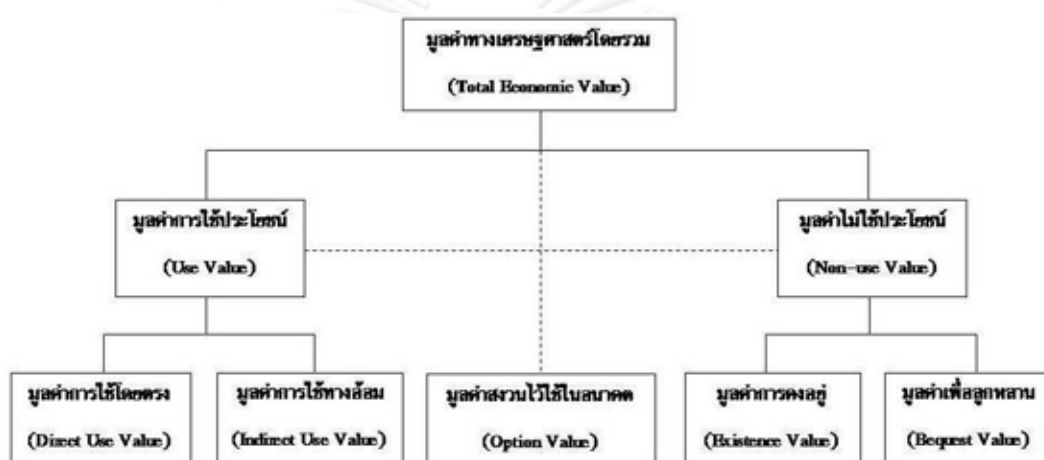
มูลค่าทางเศรษฐศาสตร์โดยรวม

(Total Economic Value)

มูลค่าการใช้ประโยชน์

(Use Value)

มูลค่าไม่ใช้ประโยชน์

(Non-use Value)

มูลค่าการใช้โดยตรง

(Direct Use Value)

มูลค่าการใช้ทางอ้อม

(Indirect Use Value)

มูลค่าสงวนไว้ใช้ในอนาคต

(Option Value)

มูลค่าการคงอยู่

(Existence Value)

มูลค่าเพื่อลูกหลาน

(Bequest Value)